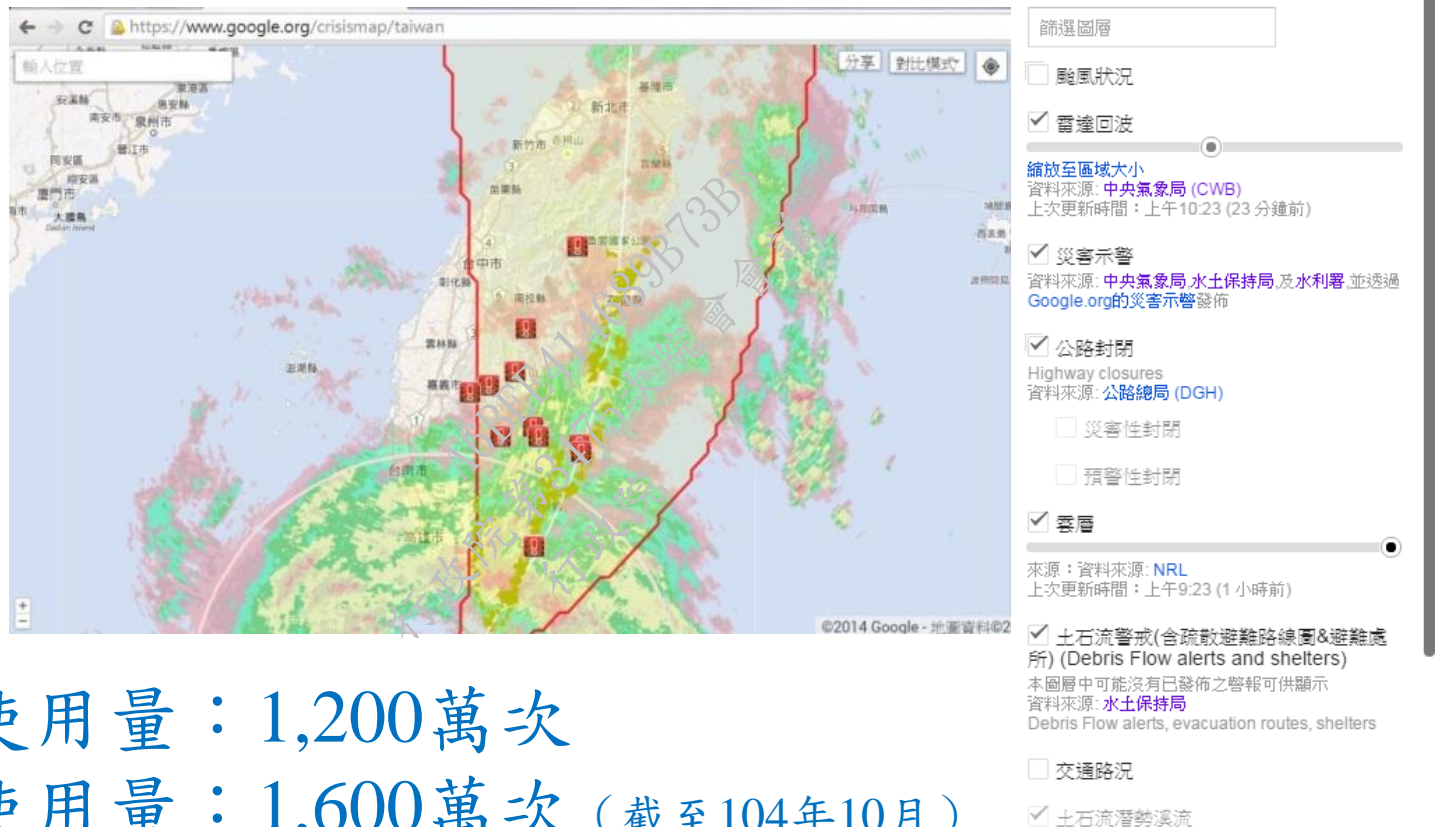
https://www.google.org/crisismap/taiwan

輸入位置

分享 對比模式

基隆市
新北市
新竹市
苗栗縣
台中市
彰化縣
南投縣
雲林縣
澎湖縣
嘉義市
台南市
高雄市
廈門市
泉州市
大膽島
Dadan Island

@2014 Google - 地圖資料@2

篩選圖層

颱風狀況

雷達回波

縮放至區域大小
資料來源: 中央氣象局 (CWB)
上次更新時間：上午10:23 (23 分鐘前)

災害示警
資料來源: 中央氣象局,水土保持局,及水利署,並透過Google.org的災害示警發佈

公路封閉
Highway closures
資料來源: 公路總局 (DGH)

災害性封閉

預警性封閉

雲層
來源：資料來源: NRL
上次更新時間：上午9:23 (1 小時前)

土石流警戒(含疏散避難路線圖&避難處所) (Debris Flow alerts and shelters)
本圖層中可能沒有已發佈之警報可供顯示
資料來源: 水土保持局
Debris Flow alerts, evacuation routes, shelters

交通路況

土石流潛勢溪流

使用量：1,200萬次
使用量：1,600萬次（截至104年10月）